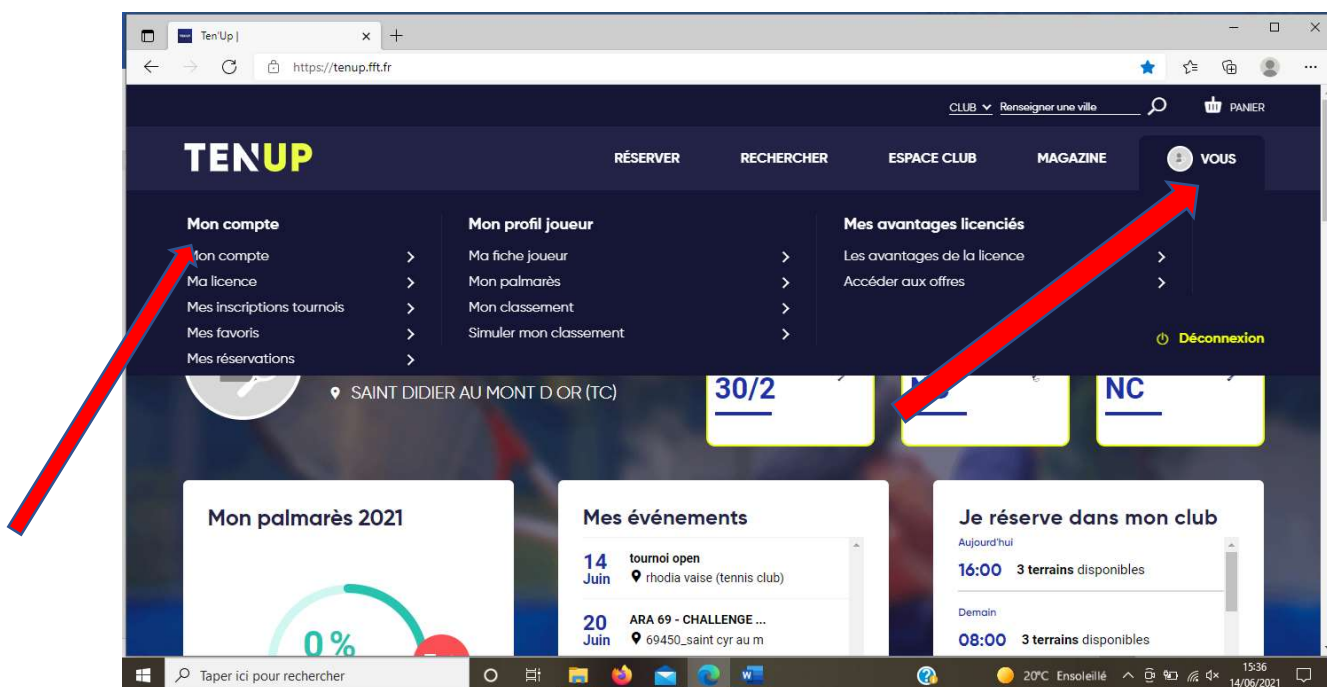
Ten'Up |
https://tenup.fft.fr

CLUB Renseigner une ville
PANIER

TENUP
RÉSERVER
RECHERCHER
ESPACE CLUB
MAGAZINE
VOUS

Mon compte
Mon compte
Ma licence
Mes inscriptions tournois
Mes favoris
Mes réservations

Mon profil joueur
Ma fiche joueur
Mon palmarès
Mon classement
Simuler mon classement

Mes avantages licenciés
Les avantages de la licence
Accéder aux offres

Déconnexion

SAINT DIDIER AU MONT D OR (TC)
30/2
NC

Mon palmarès 2021
0 %

Mes événements
14 Juin tournoi open
rhodia vaise (tennis club)
20 Juin ARA 69 - CHALLENGE ...
69450_saint cyr au m

Je réserve dans mon club
Aujourd'hui
16:00 3 terrains disponibles
Demain
08:00 3 terrains disponibles

Taper ici pour rechercher
20°C Ensoleillé
15:36
14/06/2021